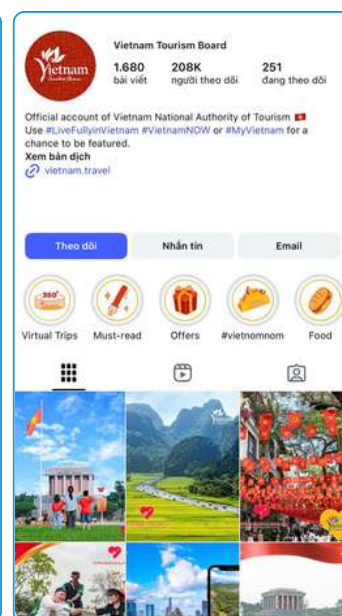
Vietnam Timeless Charm

Vietnam Tourism Board

1.680 bài viết

208K người theo dõi

251 đang theo dõi

Official account of Vietnam National Authority of Tourism 🇻🇳
Use #LiveFullyinVietnam #VietnamNOW or #MyVietnam for a chance to be featured.
Xem bản dịch
vietnam.travel

Theo dõi | Nhắn tin | Email

360° Virtual Trips | Must-read | Offers | #vietnomnom | Food